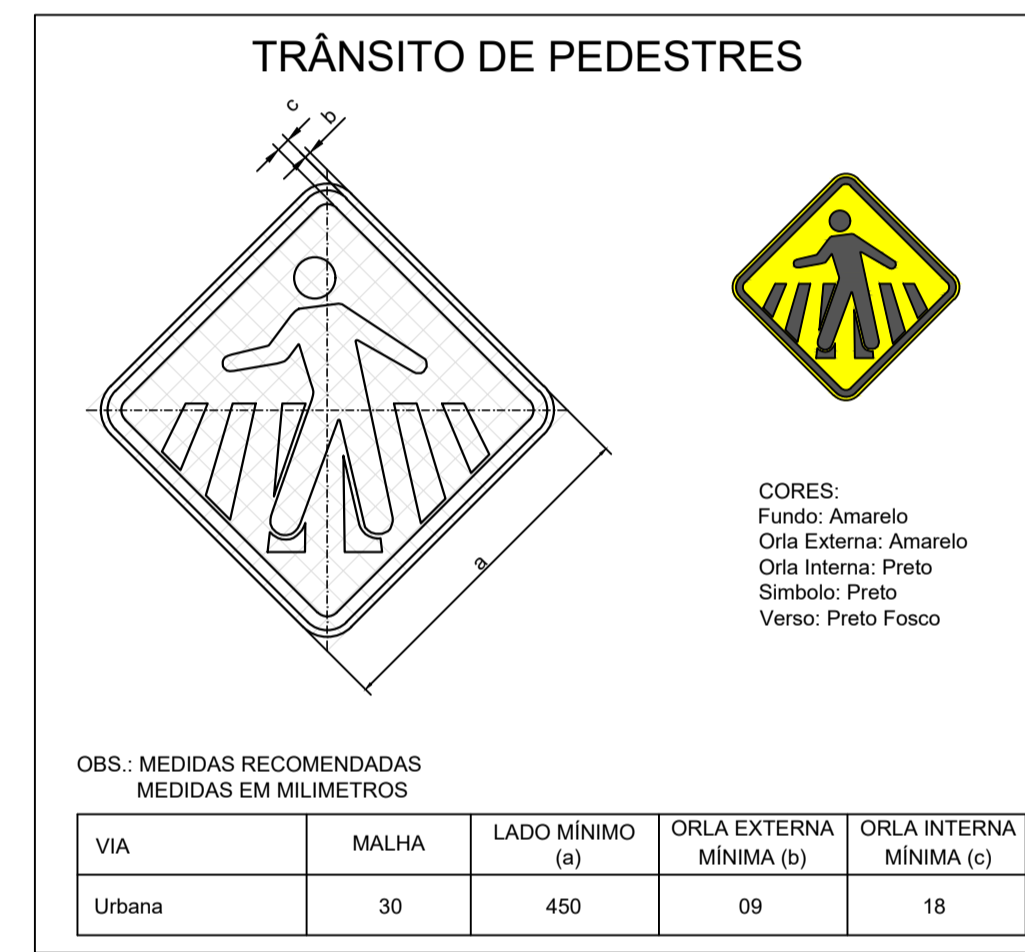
TRÂNSITO DE PEDESTRES

c
b
a

CORES:
Fundo: Amarelo
Orla Externa: Amarelo
Orla Interna: Preto
Simbolo: Preto
Verso: Preto Fosco

OBS.: MEDIDAS RECOMENDADAS
MEDIDAS EM MILIMETROS

| VIA | MALHA | LADO MÍNIMO (a) | ORLA EXTERNA MÍNIMA (b) | ORLA INTERNA MÍNIMA (c) |
|---|---|---|---|---|
| Urbana | 30 | 450 | 09 | 18 |